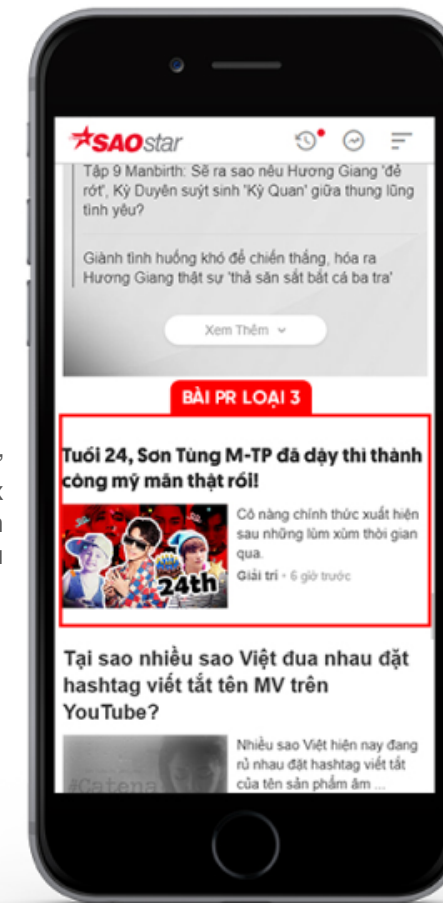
SAOstar

Tập 9 Manbirth: Sẽ ra sao nếu Hương Giang 'để rớt', Kỳ Duyên suýt sinh 'Kỳ Quan' giữa thung lũng tình yêu?

Giành tình huống khó để chiến thắng, hóa ra Hương Giang thật sự 'thả săn sắt bắt cá ba tra'

Xem Thêm

BÀI PR LOẠI 3

Tuổi 24, Sơn Tùng M-TP đã dậy thì thành công mỹ mãn thật rồi!

24th

Cô nàng chính thức xuất hiện sau những lùm xùm thời gian qua.

Giải trí • 6 giờ trước

Tại sao nhiều sao Việt đua nhau đặt hashtag viết tắt tên MV trên YouTube?

#Catena

Nhiều sao Việt hiện nay đang rủ nhau đặt hashtag viết tắt của tên sản phẩm âm ...